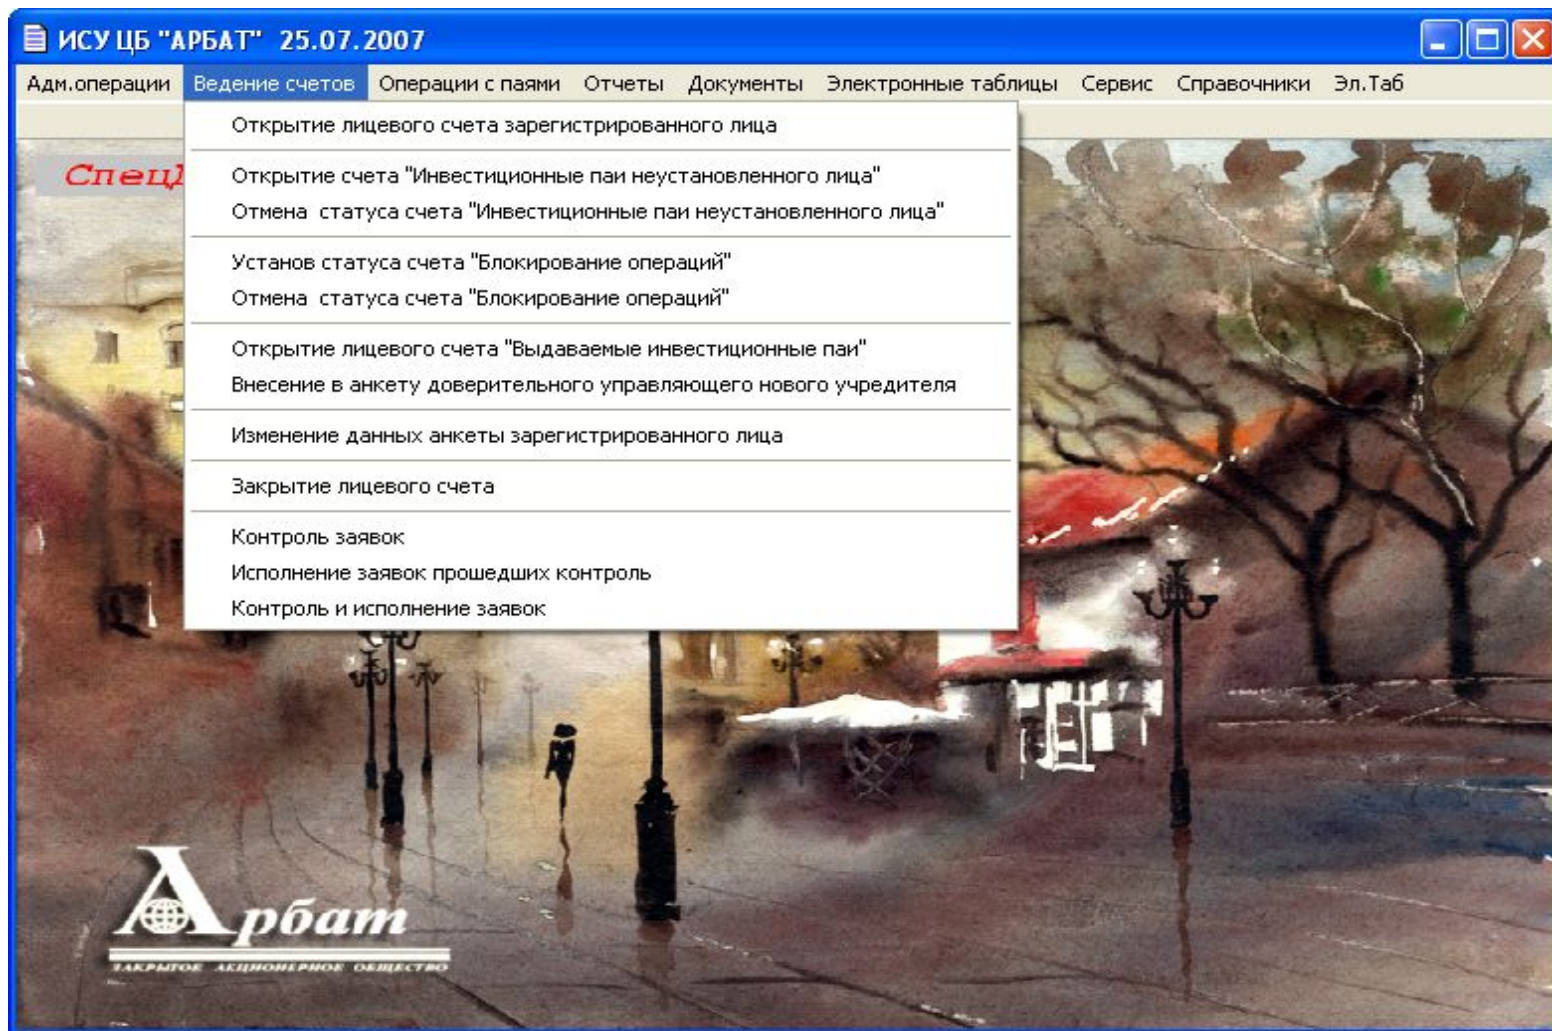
ИСУ ЦБ "АРБАТ" 25.07.2007

Адм.операции Ведение счетов Операции с паями Отчеты Документы Электронные таблицы Сервис Справочники Эл.Таб

Спец

Открытие лицевого счета зарегистрированного лица

Открытие счета "Инвестиционные паи неустановленного лица"
Отмена статуса счета "Инвестиционные паи неустановленного лица"

Установ статуса счета "Блокирование операций"
Отмена статуса счета "Блокирование операций"

Открытие лицевого счета "Выдаваемые инвестиционные паи"
Внесение в анкету доверительного управляющего нового учредителя

Изменение данных анкеты зарегистрированного лица

Закрытие лицевого счета

Контроль заявок
Исполнение заявок прошедших контроль
Контроль и исполнение заявок

Арбат
ЗАКРЫТОЕ АКЦИОНЕРНОЕ ОБЩЕСТВО